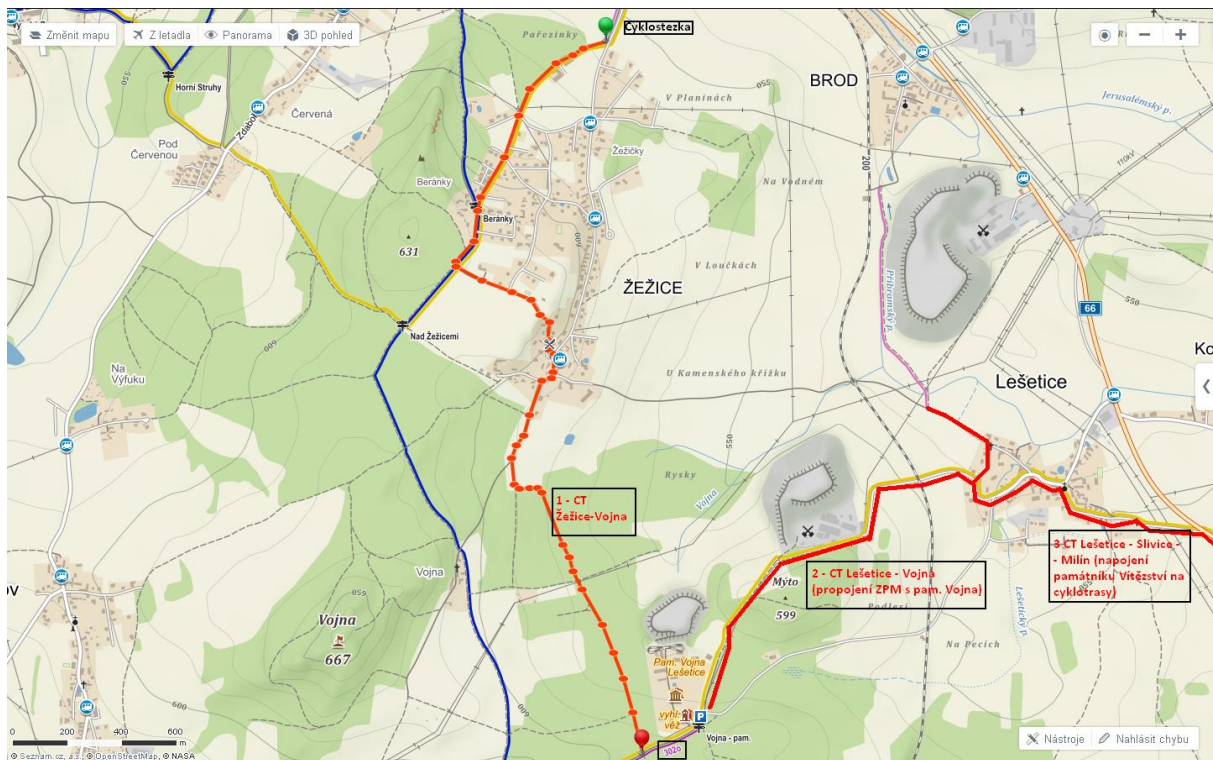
Změnit mapu
Z letadla
Panorama
3D pohled

Cyklostezka
Pařezinky
BROD
Jerusalémský p.
Horní Struhy
Zdaboř
Červená
Pod Červenou
V Planinách
Žežičky
Beránky
Beránky
Na Vodném
631
600
V Loučkách
ŽEŽICE
200
Příbramský p.
550
66
Nad Žežicemi
600
Ko
Na Výfuku
U Kamenského křížku
Lešetice
Rysky
550
Vojna
1 - CT Žežice-Vojna
3 CT Lešetice - Slivice - - Milín (napojení památníku Vítězství na cyklotrasy)
ov
Vojna
650
Mýto
599
2 - CT Lešetice - Vojna (propojení ZPM s pam. Vojna)
Vojna
667
Podlesí
Lešetický p.
Na Pecích
Pam. Vojna Lešetice
vyhl. věž
P
Vojna - pam.
3020
0 200 400 600 m
Seznam.cz, a.s., © OpenStreetMap, © NASA
Nástroje
Nahlásit chybu